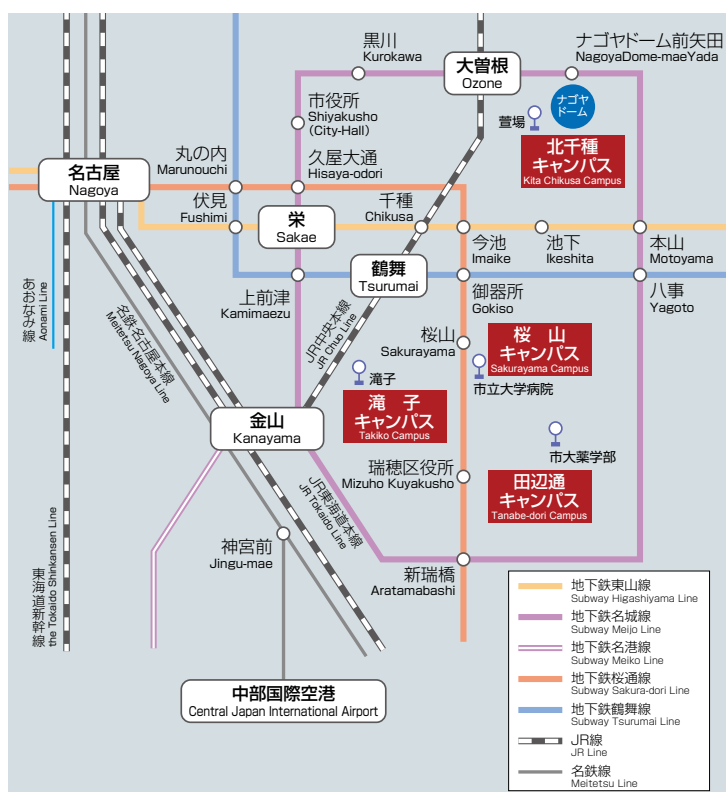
黒川
Kurokawa

大曽根
Ozone

ナゴヤドーム前矢田
NagoyaDome-maeYada

ナゴヤドーム

萱場

北千種キャンパス
Kita Chikusa Campus

市役所
Shiyakusho
(City-Hall)

丸の内
Marunouchi

久屋大通
Hisaya-odori

名古屋
Nagoya

伏見
Fushimi

栄
Sakae

千種
Chikusa

今池
Imaike

池下
Ikeshita

本山
Motoyama

鶴舞
Tsurumai

上前津
Kamimaezu

御器所
Gokiso

八事
Yagoto

JR中央線
JR Chuo Line

桜山
Sakurayama

桜 山キャンパス
Sakurayama Campus

市立大学病院

あおなみ線
Aonami Line

名鉄名古屋本線
Meitetsu Nagoya Line

滝子

滝 子キャンパス
Takiko Campus

金山
Kanayama

市大薬学部

瑞穂区役所
Mizuho Kuyakusho

田辺通キャンパス
Tanabe-dori Campus

JR東海道本線
JR Tokaido Line

東海道新幹線
the Tokaido Shinkansen Line

神宮前
Jingu-mae

新瑞橋
Aratamabashi

中部国際空港
Central Japan International Airport

地下鉄東山線
Subway Higashiyama Line

地下鉄名城線
Subway Meijo Line

地下鉄名港線
Subway Meiko Line

地下鉄桜通線
Subway Sakura-dori Line

地下鉄鶴舞線
Subway Tsurumai Line

JR線
JR Line

名鉄線
Meitetsu Line